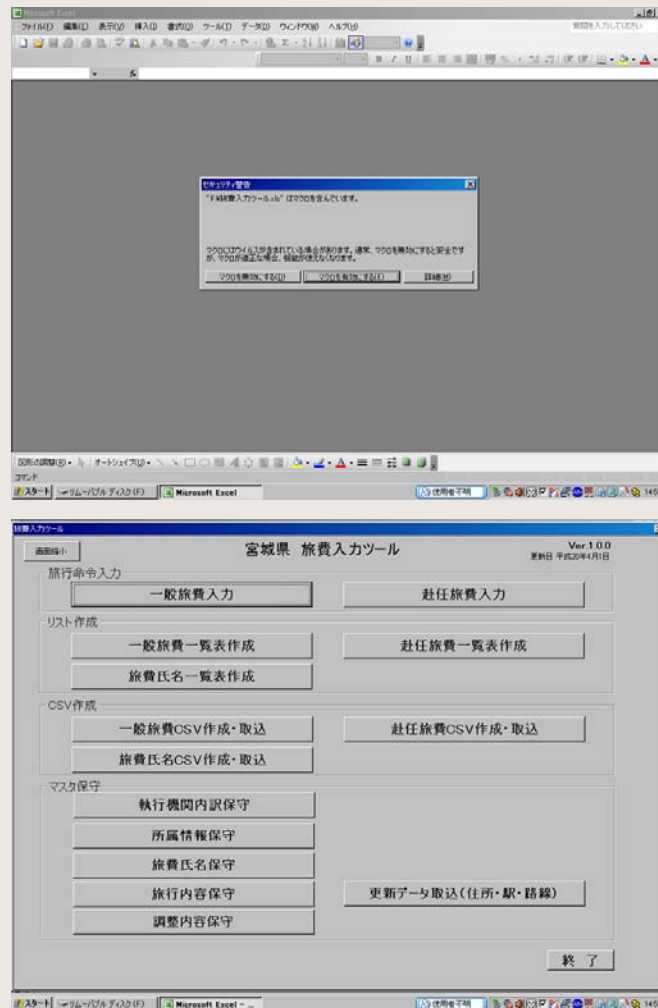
Microsoft Excel

ファイル(F) 編集(E) 表示(V) 挿入(I) 書式(O) ツール(T) データ(D) ウィンドウ(W) ヘルプ(H)

質問を入力してください

セキュリティ警告

"F:¥旅費入力ツール.xls" はマクロを含んでいます。

マクロにはウイルスが含まれている場合があります。通常、マクロを無効にすると安全ですが、マクロが適正な場合、機能が失われます。

マクロを無効にする(D) マクロを有効にする(E) 詳細(M)

図形の調整(R) オートシェイプ(U)

コマンド

スタート リムーバブル ディスク (F:) Microsoft Excel

旅費入力ツール

画面縮小

宮城県 旅費入力ツール

Ver 1.0.0
更新日 平成20年4月1日

旅行命令入力

一般旅費入力

赴任旅費入力

リスト作成

一般旅費一覧表作成

赴任旅費一覧表作成

旅費氏名一覧表作成

CSV作成

一般旅費CSV作成・取込

赴任旅費CSV作成・取込

旅費氏名CSV作成・取込

マスタ保守

執行機関内訳保守

所属情報保守

旅費氏名保守

旅行内容保守

更新データ取込(住所・駅・路線)

調整内容保守

終 了

スタート リムーバブル ディスク (F:) Microsoft Excel - ...